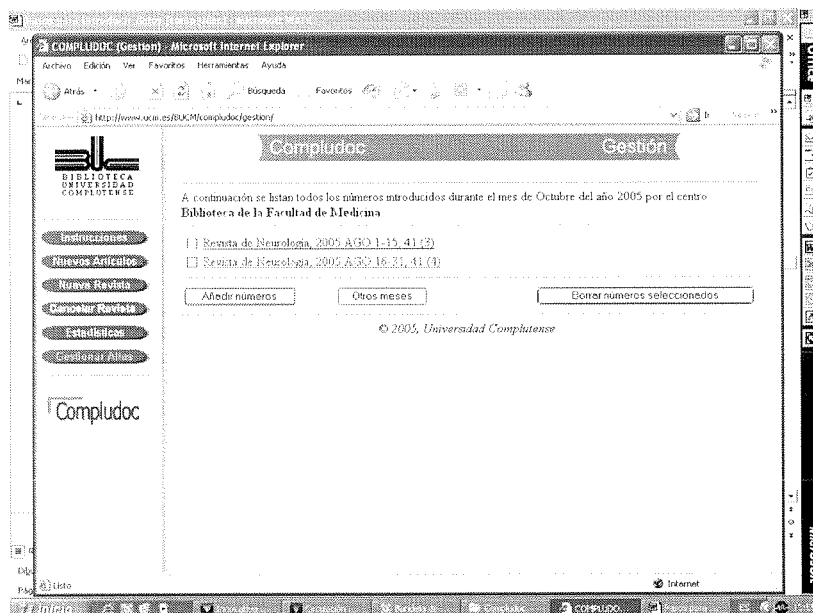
COMPLUDOC (Gestion) - Microsoft Internet Explorer

Archivo Edición Ver Favoritos Herramientas Ayuda

Atrás Búsqueda Favoritos

http://www4.ucm.es/BUCM/compludoc/gestion/

BIBLIOTECA UNIVERSIDAD COMPLUTENSE

Compludoc Gestión

Instrucciones

Nuevos Artículos

Nueva Revista

Cancelar Revista

Estadísticas

Gestionar Altas

Compludoc

A continuación se listan todos los números introducidos durante el mes de Octubre del año 2005 por el centro Biblioteca de la Facultad de Medicina

Revista de Neurologia, 2005 AGO 1-15, 41 (3)

Revista de Neurologia, 2005 AGO 16-31, 41 (4)

Añadir números

Otros meses

Borrar numeros seleccionados

© 2005, Universidad Complutense

Listo

Internet

Inicio

COMPLUDO...